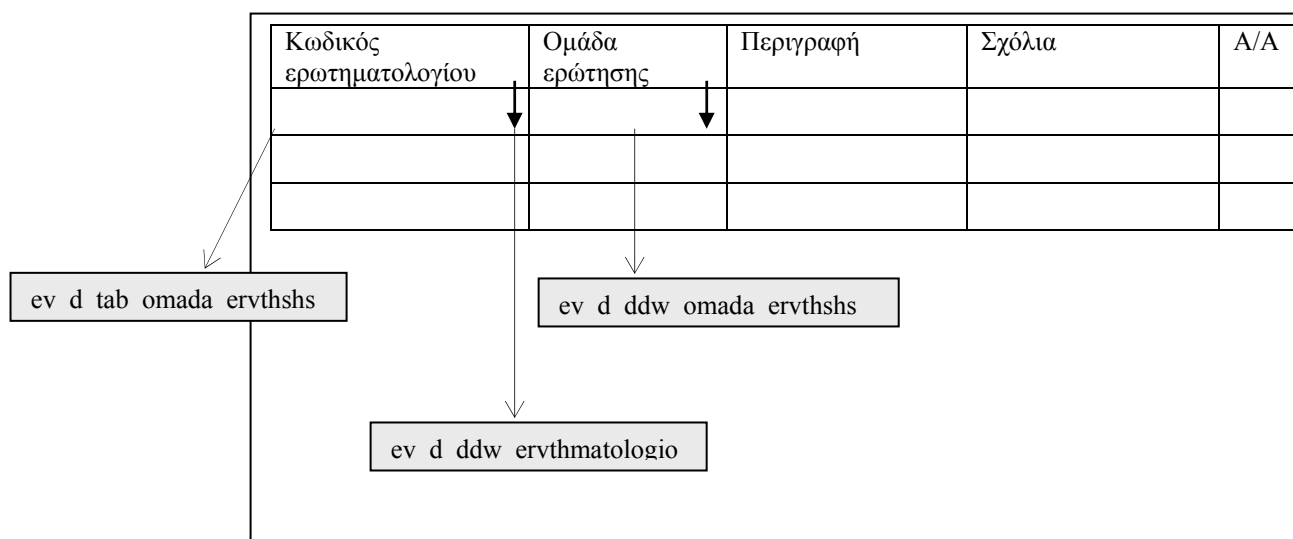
| Κωδικός ερωτηματολογίου | Ομάδα ερώτησης | Περιγραφή | Σχόλια | Α/Α |
|---|---|---|---|---|
| | | | | |
| | | | | |
| | | | | |

ev d tab omada ervthshs

ev d ddw omada ervthshs

ev d ddw ervthmatologio